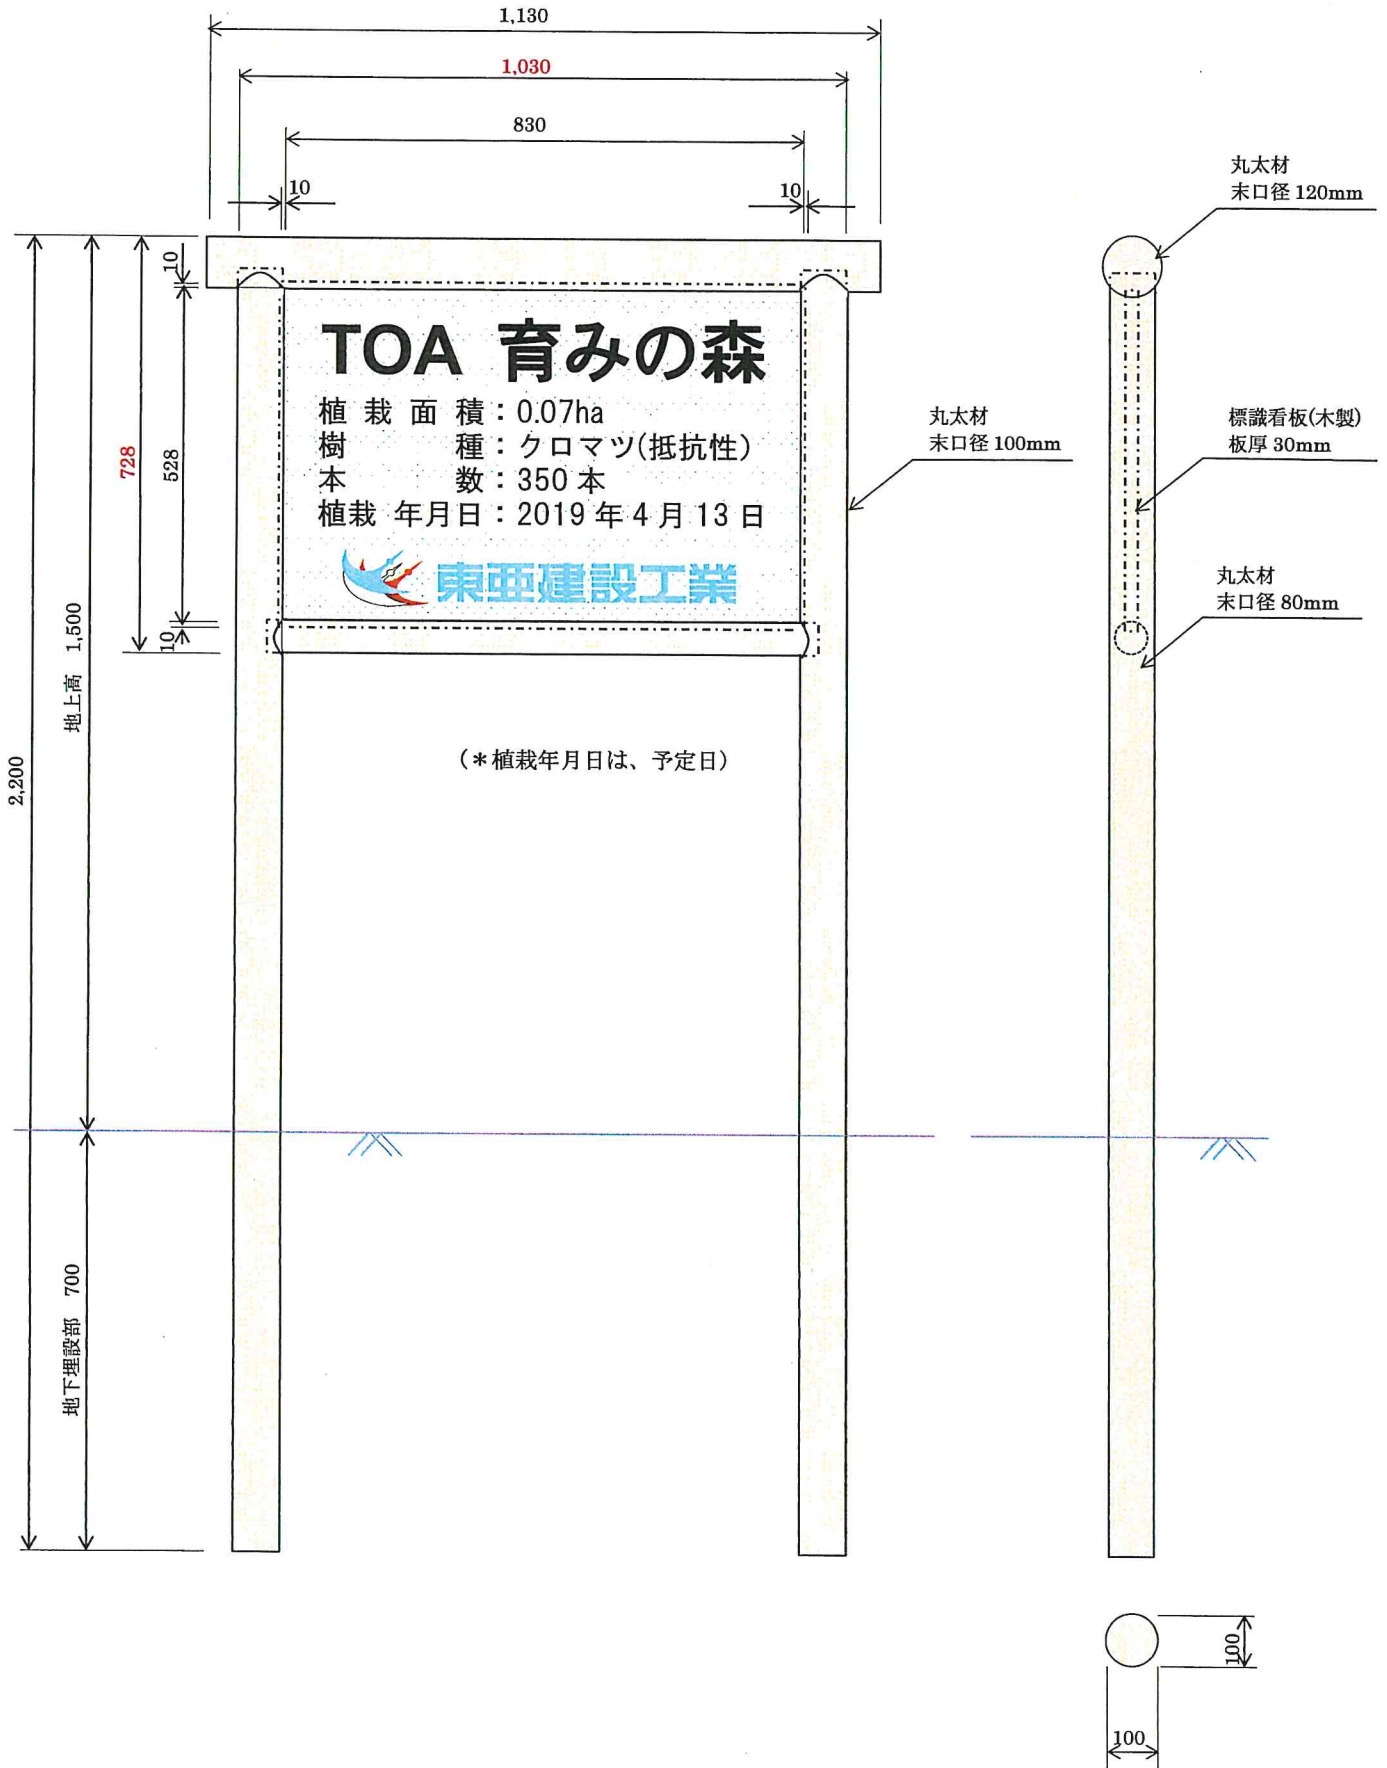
1,130

1,030

830

10

10

丸太材
末口径 120mm

10

728

528

TOA 育みの森

植栽面積：0.07ha
樹　　種：クロマツ(抵抗性)
本　　数：350 本
植栽 年月日：2019 年 4 月 13 日

東亜建設工業

丸太材
末口径 100mm

標識看板(木製)
板厚 30mm

丸太材
末口径 80mm

10

2,200

地上高　1,500

（＊植栽年月日は、予定日）

地下埋設部　700

100

100